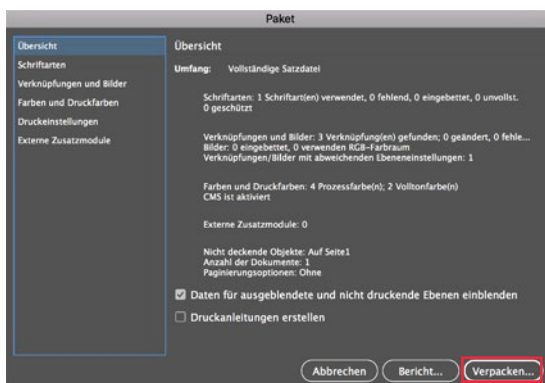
Paket

Übersicht
Schriftarten
Verknüpfungen und Bilder
Farben und Druckfarben
Druckeinstellungen
Externe Zusatzmodule

Übersicht

Umfang: Vollständige Satzdatei

Schriftarten: 1 Schriftart(en) verwendet, 0 fehlend, 0 eingebettet, 0 unvollst. 0 geschützt

Verknüpfungen und Bilder: 3 Verknüpfung(en) gefunden; 0 geändert, 0 fehle...
Bilder: 0 eingebettet, 0 verwenden RGB-Farbraum
Verknüpfungen/Bilder mit abweichenden Ebeneneinstellungen: 1

Farben und Druckfarben: 4 Prozessfarbe(n); 2 Volltonfarbe(n)
CMS ist aktiviert

Externe Zusatzmodule: 0

Nicht deckende Objekte: Auf Seite1
Anzahl der Dokumente: 1
Paginierungsoptionen: Ohne

Daten für ausgeblendete und nicht druckende Ebenen einblenden

Druckanleitungen erstellen

Abbrechen Bericht... Verpacken...